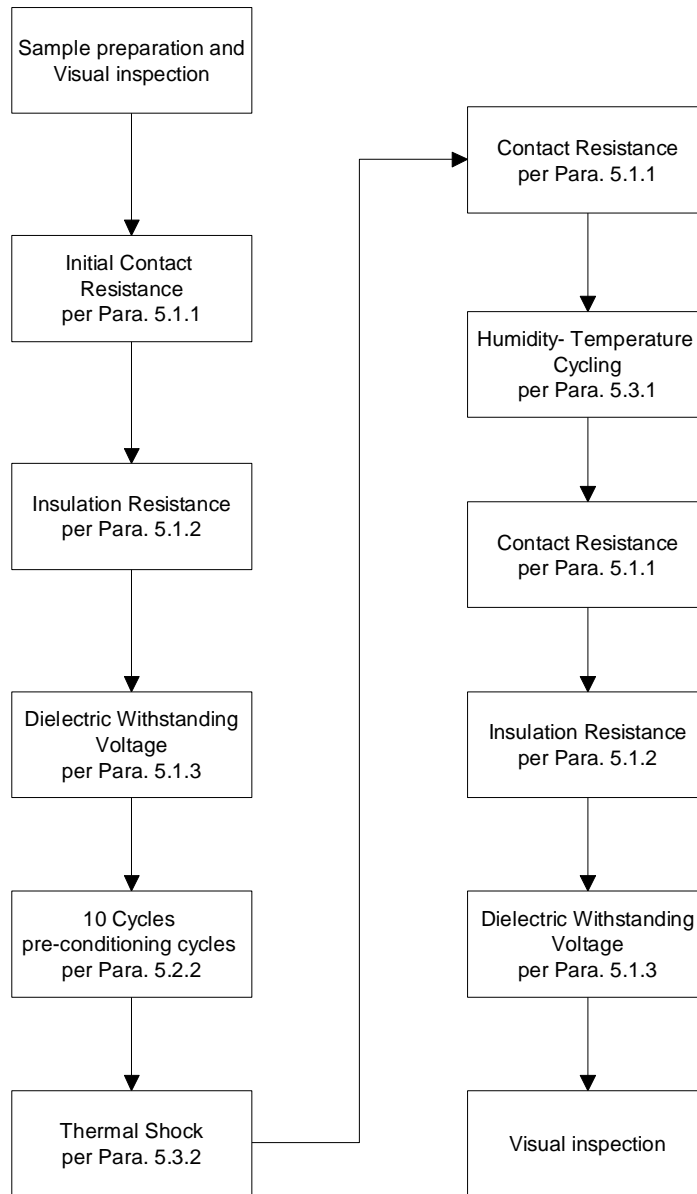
Sample preparation and Visual inspection

Initial Contact Resistance per Para. 5.1.1

Insulation Resistance per Para. 5.1.2

Dielectric Withstanding Voltage per Para. 5.1.3

10 Cycles pre-conditioning cycles per Para. 5.2.2

Thermal Shock per Para. 5.3.2

Contact Resistance per Para. 5.1.1

Humidity- Temperature Cycling per Para. 5.3.1

Contact Resistance per Para. 5.1.1

Insulation Resistance per Para. 5.1.2

Dielectric Withstanding Voltage per Para. 5.1.3

Visual inspection